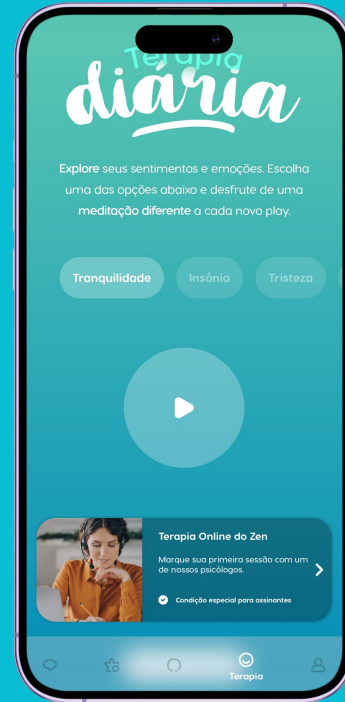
Terapia
diária

Explore seus sentimentos e emoções. Escolha uma das opções abaixo e desfrute de uma meditação diferente a cada novo play.

Tranquilidade
Insônia
Tristeza

Terapia Online do Zen
Marque sua primeira sessão com um de nossos psicólogos.
Condição especial para assinantes

Terapia